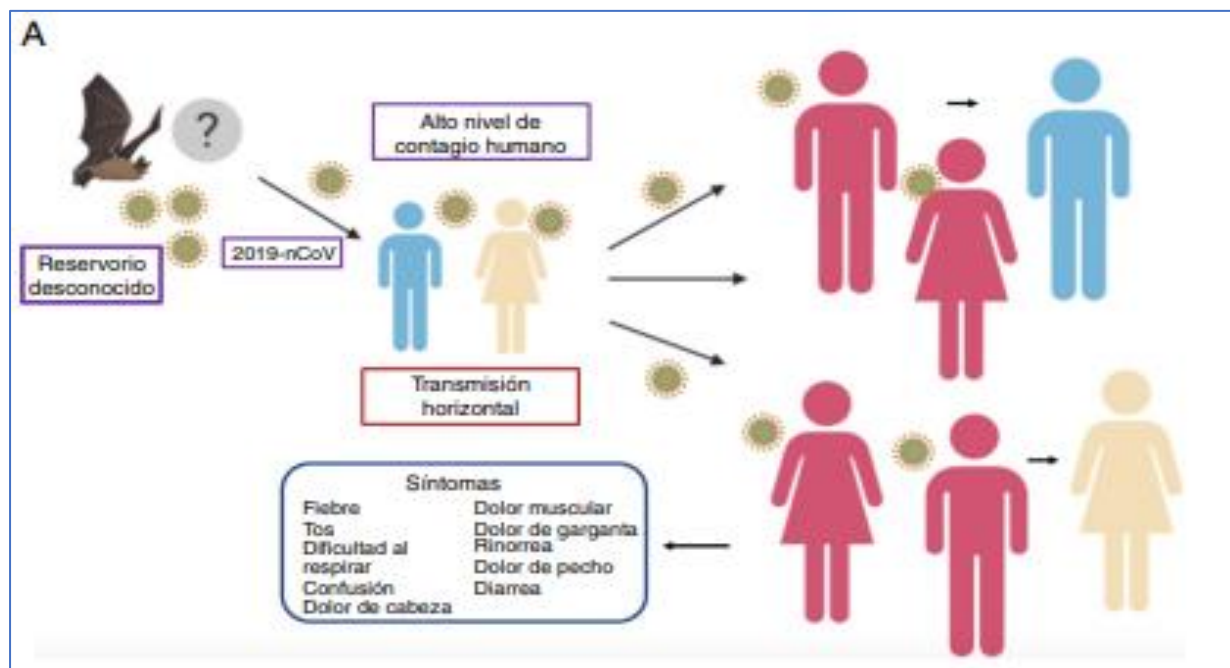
A

?

Reservorio desconocido

2019-nCoV

Alto nivel de contagio humano

Transmisión horizontal

Síntomas

Fiebre
Tos
Dificultad al respirar
Confusión
Dolor de cabeza

Dolor muscular
Dolor de garganta
Rinorrea
Dolor de pecho
Diarrea